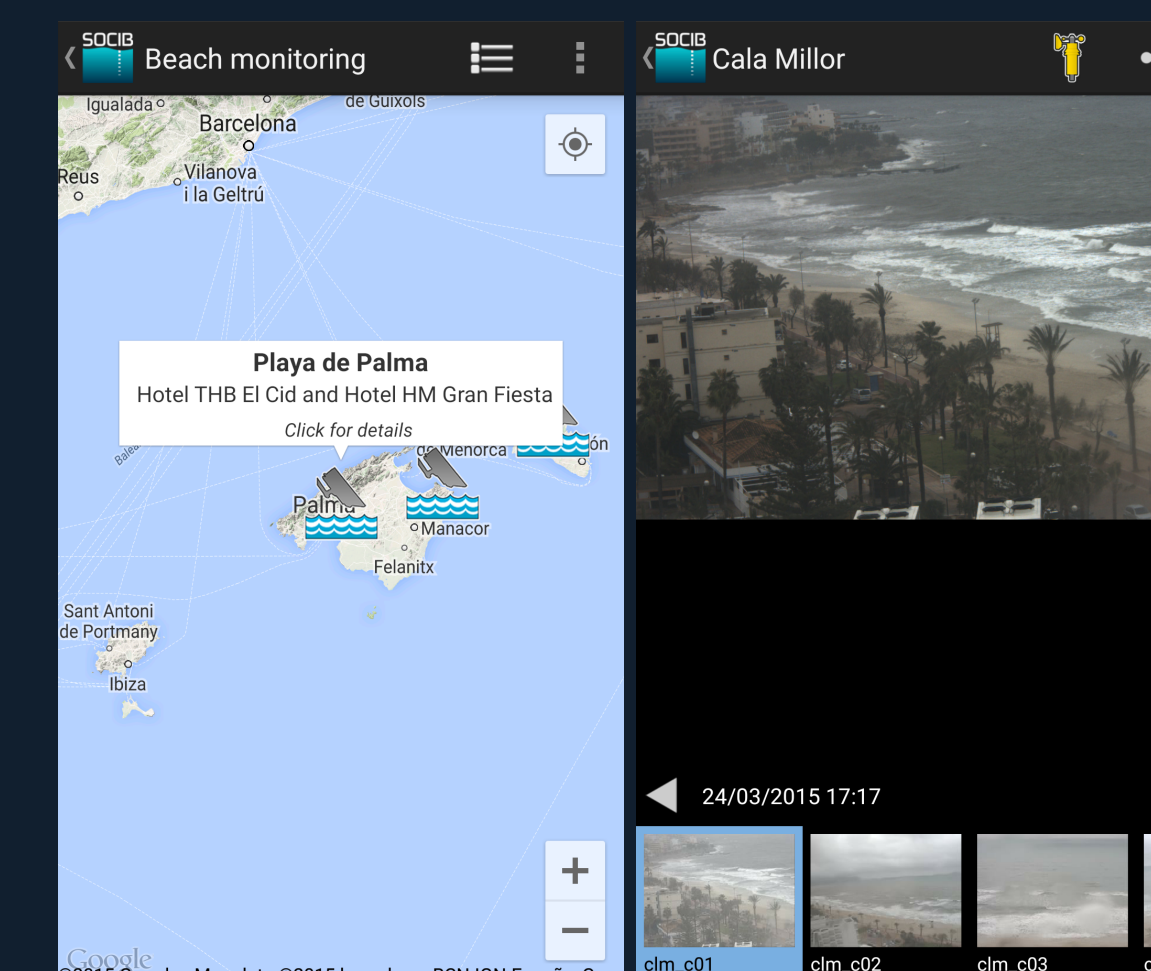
SOCIB Beach monitoring

Igualada
de Guixols
Barcelona
Reus
Vilanova i la Geltrú

Playa de Palma
Hotel THB El Cid and Hotel HM Gran Fiesta
Click for details

de Menorca
ón
Palma
Manacor
Felanitx
Sant Antoni de Portmany
Ibiza

+
−
Google

SOCIB Cala Millor

24/03/2015 17:17

clm_c01
clm_c02
clm_c03